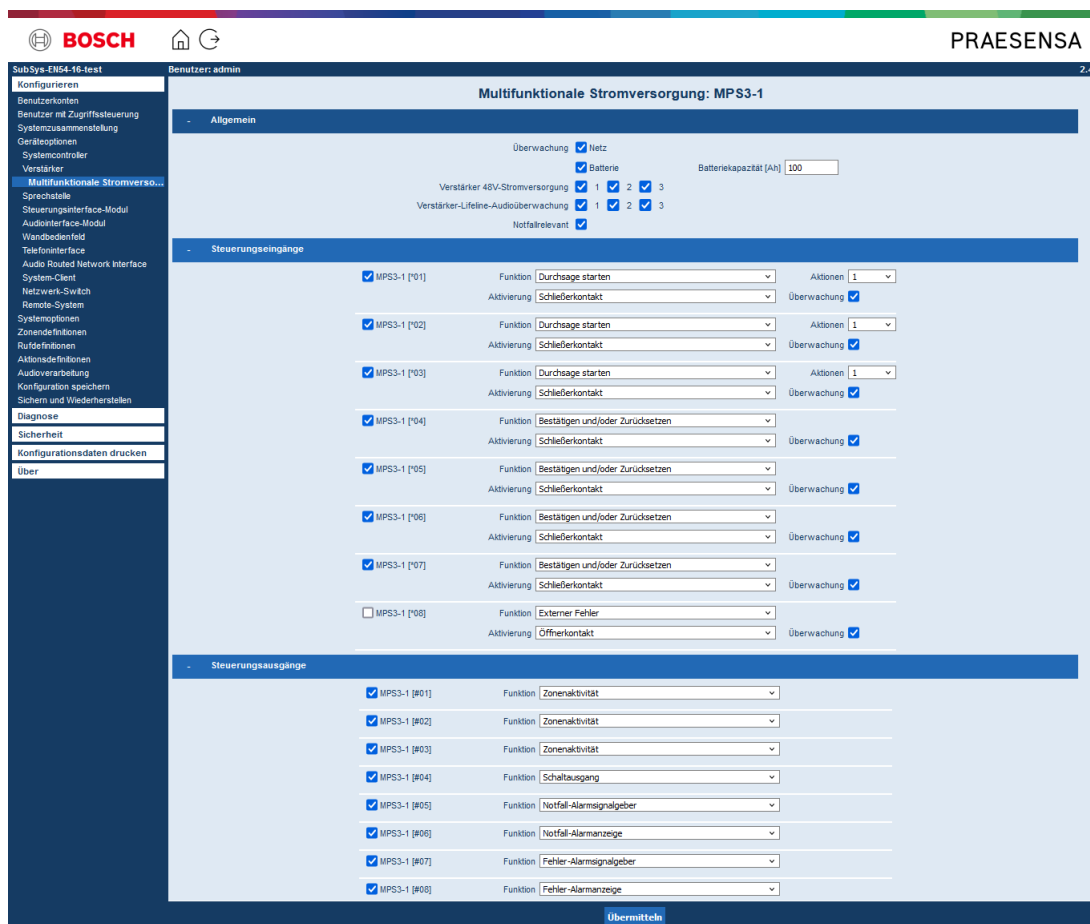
BOSCH

PRAESENSA

SubSys-EN54-16-test
Benutzer: admin
2.

Konfigurieren
Benutzerkonten
Benutzer mit Zugriffssteuerung
Systemzusammenstellung
Geräteoptionen
Systemcontroller
Verstärker
Multifunktionale Stromverso...
Sprechstelle
Steuerungsinterface-Modul
Audiointerface-Modul
Wandbedienfeld
Telefoninterface
Audio Routed Network Interface
System-Client
Netzwerk-Switch
Remote-System
Systemoptionen
Zonendefinitionen
Rufdefinitionen
Aktionsdefinitionen
Audioverarbeitung
Konfiguration speichern
Sichern und Wiederherstellen
Diagnose
Sicherheit
Konfigurationsdaten drucken
Über

Multifunktionale Stromversorgung: MPS3-1

- Allgemein

Überwachung Netz
Batterie
Batteriekapazität [Ah] 100
Verstärker 48V-Stromversorgung 1 2 3
Verstärker-Lifeline-Audioüberwachung 1 2 3
Notfallrelevant

- Steuerungseingänge

MPS3-1 [*01] Funktion Durchsage starten Aktionen 1
Aktivierung Schließerkontakt Überwachung
MPS3-1 [*02] Funktion Durchsage starten Aktionen 1
Aktivierung Schließerkontakt Überwachung
MPS3-1 [*03] Funktion Durchsage starten Aktionen 1
Aktivierung Schließerkontakt Überwachung
MPS3-1 [*04] Funktion Bestätigen und/oder Zurücksetzen
Aktivierung Schließerkontakt Überwachung
MPS3-1 [*05] Funktion Bestätigen und/oder Zurücksetzen
Aktivierung Schließerkontakt Überwachung
MPS3-1 [*06] Funktion Bestätigen und/oder Zurücksetzen
Aktivierung Schließerkontakt Überwachung
MPS3-1 [*07] Funktion Bestätigen und/oder Zurücksetzen
Aktivierung Schließerkontakt Überwachung
MPS3-1 [*08] Funktion Externer Fehler
Aktivierung Öffnerkontakt Überwachung

- Steuerungsausgänge

MPS3-1 [#01] Funktion Zonenaktivität
MPS3-1 [#02] Funktion Zonenaktivität
MPS3-1 [#03] Funktion Zonenaktivität
MPS3-1 [#04] Funktion Schaltausgang
MPS3-1 [#05] Funktion Notfall-Alarmsignalgeber
MPS3-1 [#06] Funktion Notfall-Alarmanzeige
MPS3-1 [#07] Funktion Fehler-Alarmsignalgeber
MPS3-1 [#08] Funktion Fehler-Alarmanzeige

Übermitteln